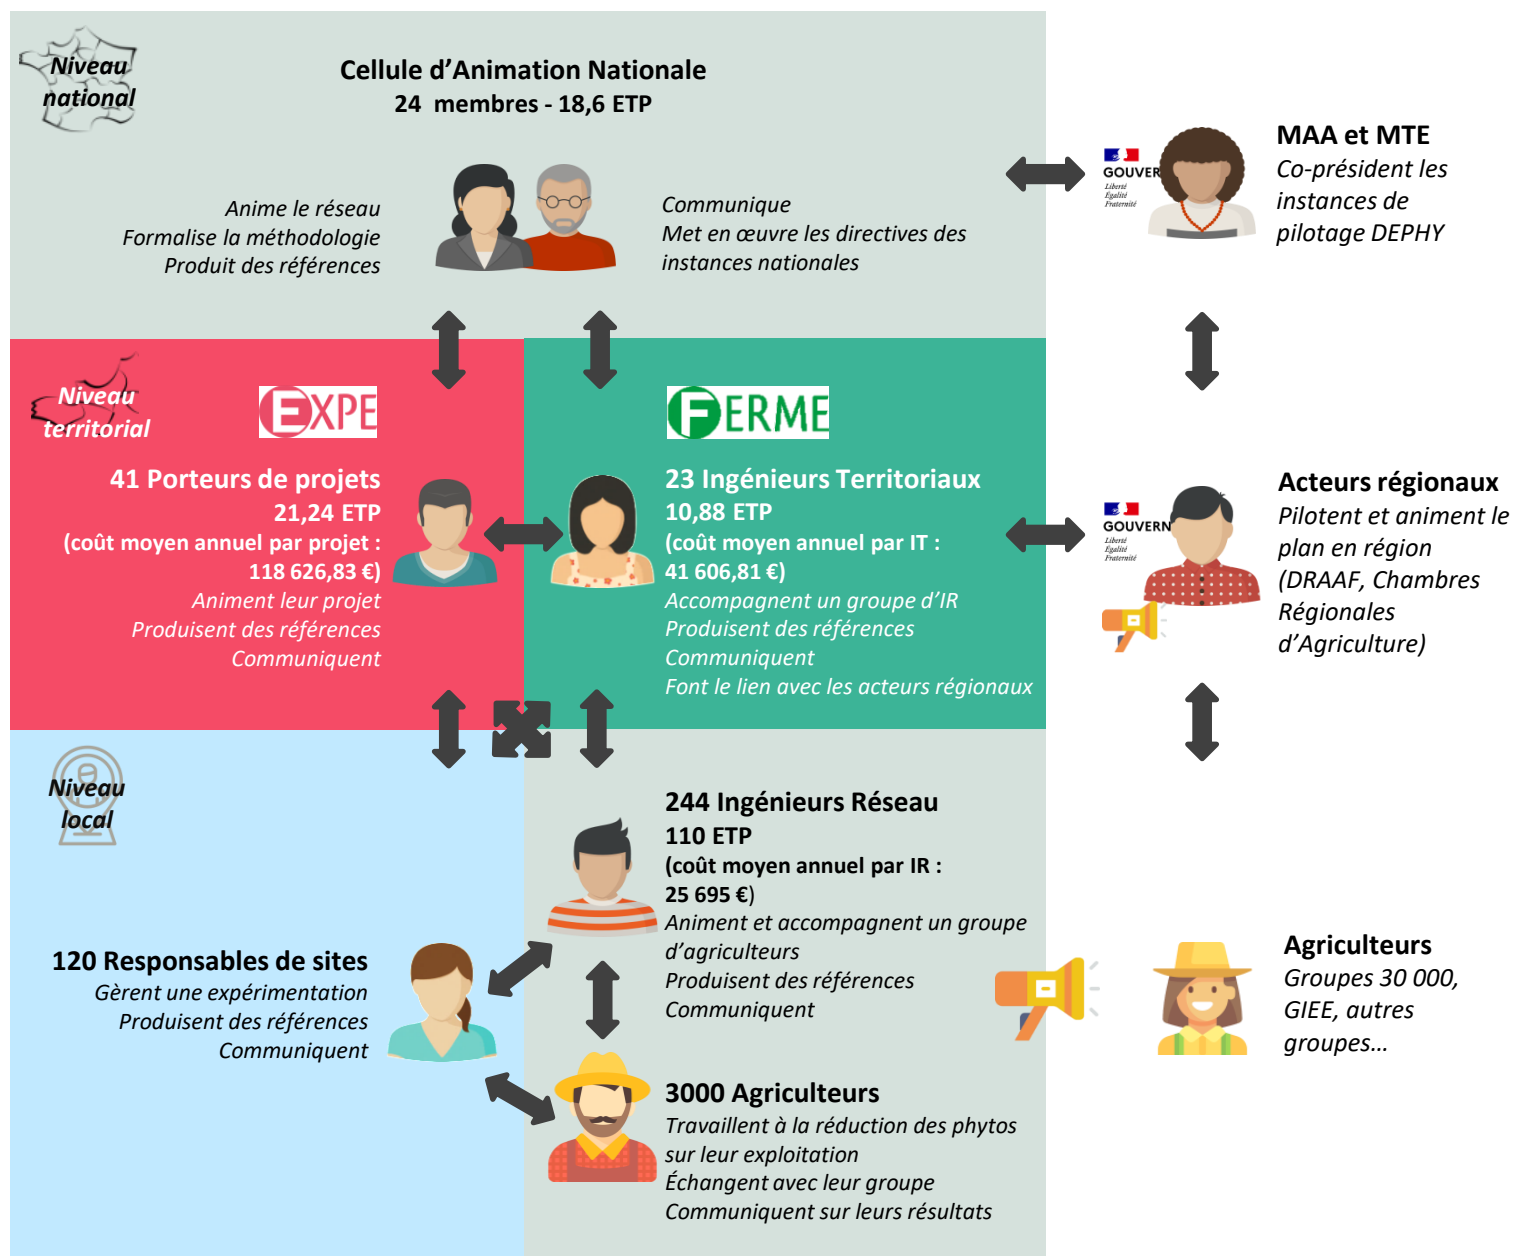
Niveau national

Cellule d'Animation Nationale
24 membres - 18,6 ETP

Anime le réseau
Formalise la méthodologie
Produit des références

Communique
Met en œuvre les directives des instances nationales

GOUVER
Liberté
Égalité
Fraternité

MAA et MTE
Co-président les instances de pilotage DEPHY

Niveau territorial

EXPE

FERME

41 Porteurs de projets
21,24 ETP
(coût moyen annuel par projet : 118 626,83 €)
Animent leur projet
Produisent des références
Communiquent

23 Ingénieurs Territoriaux
10,88 ETP
(coût moyen annuel par IT : 41 606,81 €)
Accompagnent un groupe d'IR
Produisent des références
Communiquent
Font le lien avec les acteurs régionaux

GOUVERN
Liberté
Égalité
Fraternité

Acteurs régionaux
Pilotent et animent le plan en région (DRAAF, Chambres Régionales d'Agriculture)

Niveau local

244 Ingénieurs Réseau
110 ETP
(coût moyen annuel par IR : 25 695 €)
Animent et accompagnent un groupe d'agriculteurs
Produisent des références
Communiquent

120 Responsables de sites
Gèrent une expérimentation
Produisent des références
Communiquent

Agriculteurs
Groupes 30 000, GIEE, autres groupes…

3000 Agriculteurs
Travaillent à la réduction des phytos sur leur exploitation
Échangent avec leur groupe
Communiquent sur leurs résultats